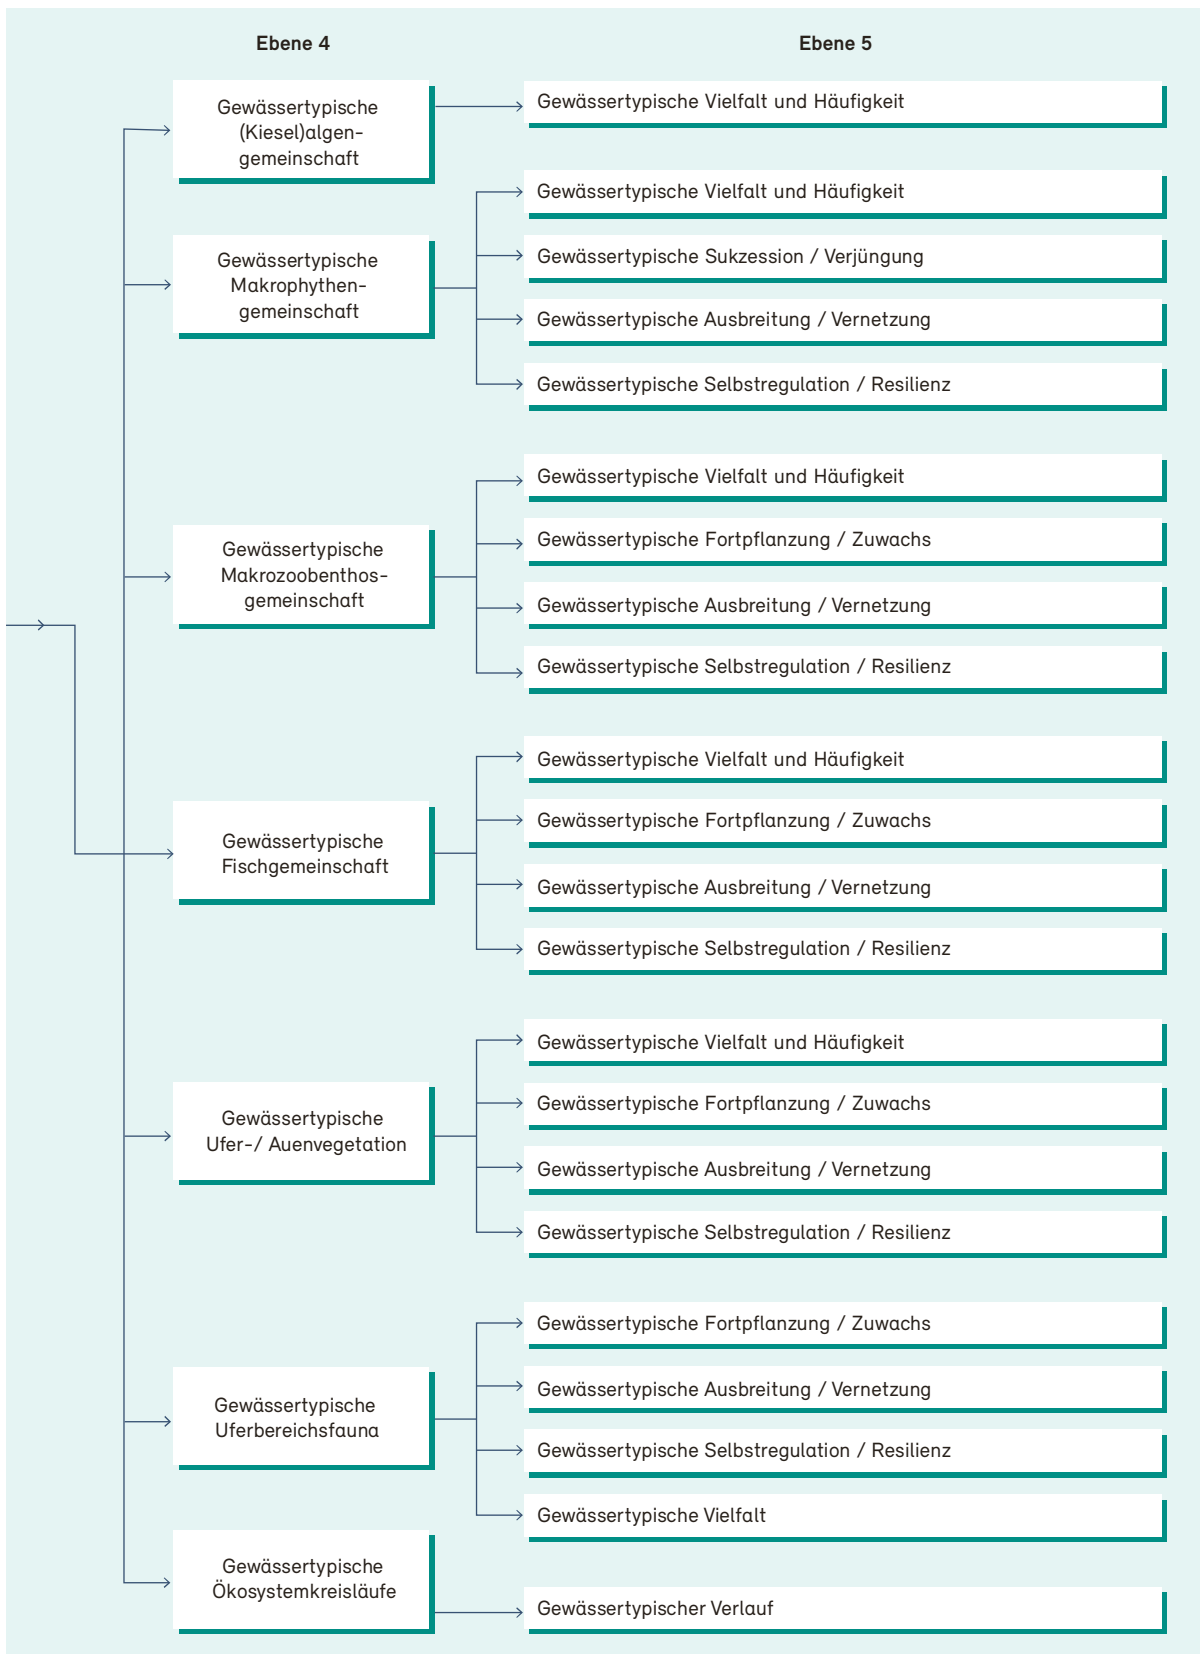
Ebene 4

Ebene 5

Gewässertypische (Kiesel)algengemeinschaft

Gewässertypische Vielfalt und Häufigkeit

Gewässertypische Makrophythengemeinschaft

Gewässertypische Vielfalt und Häufigkeit

Gewässertypische Sukzession / Verjüngung

Gewässertypische Ausbreitung / Vernetzung

Gewässertypische Selbstregulation / Resilienz

Gewässertypische Makrozoobenthosgemeinschaft

Gewässertypische Vielfalt und Häufigkeit

Gewässertypische Fortpflanzung / Zuwachs

Gewässertypische Ausbreitung / Vernetzung

Gewässertypische Selbstregulation / Resilienz

Gewässertypische Fischgemeinschaft

Gewässertypische Vielfalt und Häufigkeit

Gewässertypische Fortpflanzung / Zuwachs

Gewässertypische Ausbreitung / Vernetzung

Gewässertypische Selbstregulation / Resilienz

Gewässertypische Ufer-/ Auenvegetation

Gewässertypische Vielfalt und Häufigkeit

Gewässertypische Fortpflanzung / Zuwachs

Gewässertypische Ausbreitung / Vernetzung

Gewässertypische Selbstregulation / Resilienz

Gewässertypische Uferbereichsfauna

Gewässertypische Fortpflanzung / Zuwachs

Gewässertypische Ausbreitung / Vernetzung

Gewässertypische Selbstregulation / Resilienz

Gewässertypische Vielfalt

Gewässertypische Ökosystemkreisläufe

Gewässertypischer Verlauf